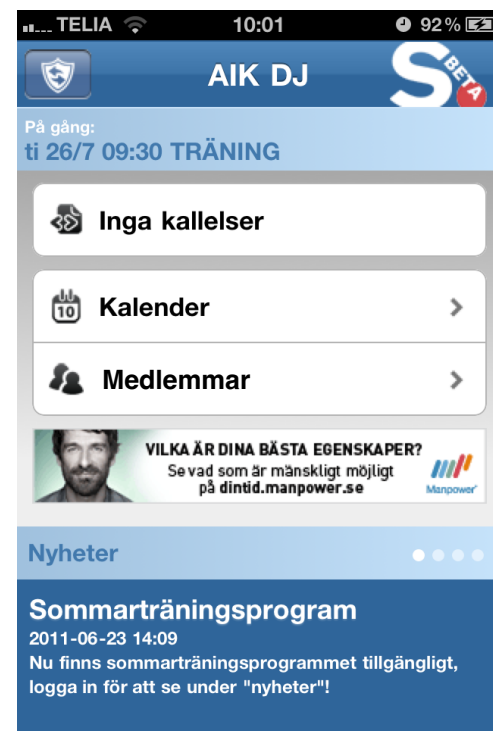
TELIA 10:01 92 %

AIK DJ

S BETA

På gång:
ti 26/7 09:30 TRÄNING

Inga kallelser

10 Kalender

Medlemmar

VILKA ÄR DINA BÄSTA EGENSKAPER?
Se vad som är mänskligt möjligt på dintid.manpower.se

Manpower

Nyheter

Sommarträningsprogram
2011-06-23 14:09
Nu finns sommarträningsprogrammet tillgängligt, logga in för att se under "nyheter"!